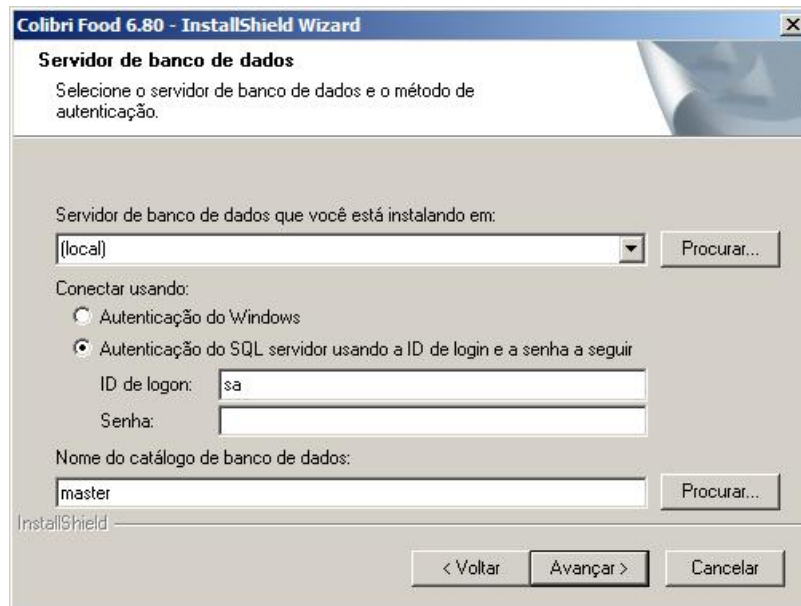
Colibri Food 6.80 - InstallShield Wizard

Servidor de banco de dados

Selecione o servidor de banco de dados e o método de autenticação.

Servidor de banco de dados que você está instalando em:

(local)

Procurar...

Conectar usando:

Autenticação do Windows

Autenticação do SQL servidor usando a ID de login e a senha a seguir

ID de logon: sa

Senha:

Nome do catálogo de banco de dados:

master

Procurar...

InstallShield

< Voltar

Avançar >

Cancelar